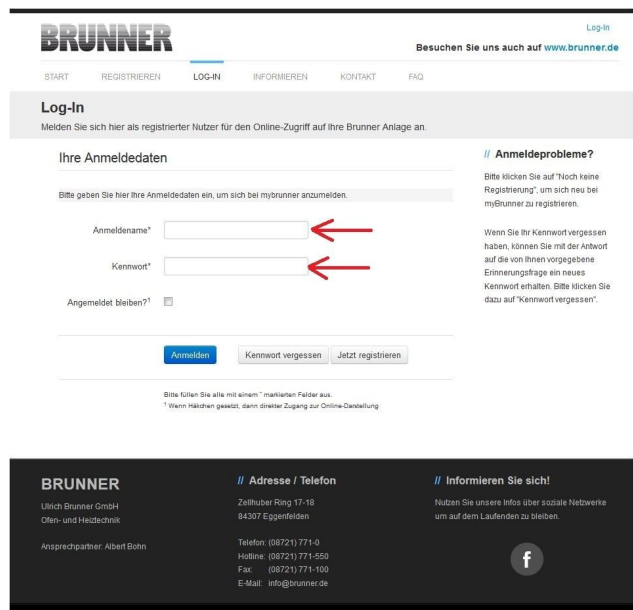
BRUNNER

Log-In

Besuchen Sie uns auch auf www.brunner.de

START REGISTRIEREN LOG-IN INFORMIEREN KONTAKT FAQ

Log-In

Melden Sie sich hier als registrierter Nutzer für den Online-Zugriff auf Ihre Brunner Anlage an.

Ihre Anmeldedaten

Bitte geben Sie hier Ihre Anmeldedaten ein, um sich bei mybrunner anzumelden.

Anmeldename*

Kennwort*

Angemeldet bleiben?¹

Anmelden Kennwort vergessen Jetzt registrieren

Bitte füllen Sie alle mit einem * markierten Felder aus.
¹ Wenn Häkchen gesetzt, dann direkter Zugang zur Online-Darstellung

// Anmeldeprobleme?

Bitte klicken Sie auf "Noch keine Registrierung", um sich neu bei myBrunner zu registrieren.

Wenn Sie Ihr Kennwort vergessen haben, können Sie mit der Antwort auf die von Ihnen vorgegebene Erinnerungsfrage ein neues Kennwort erhalten. Bitte klicken Sie dazu auf "Kennwort vergessen".

BRUNNER

Ulrich Brunner GmbH
Ofen- und Heiztechnik

Ansprechpartner: Albert Bohn

// Adresse / Telefon

Zellhuber Ring 17-18
84307 Eggenfelden

Telefon: (08721) 771-0
Hotline: (08721) 771-550
Fax: (08721) 771-100
E-Mail: info@brunner.de

// Informieren Sie sich!

Nutzen Sie unsere Infos über soziale Netzwerke um auf dem Laufenden zu bleiben.

f